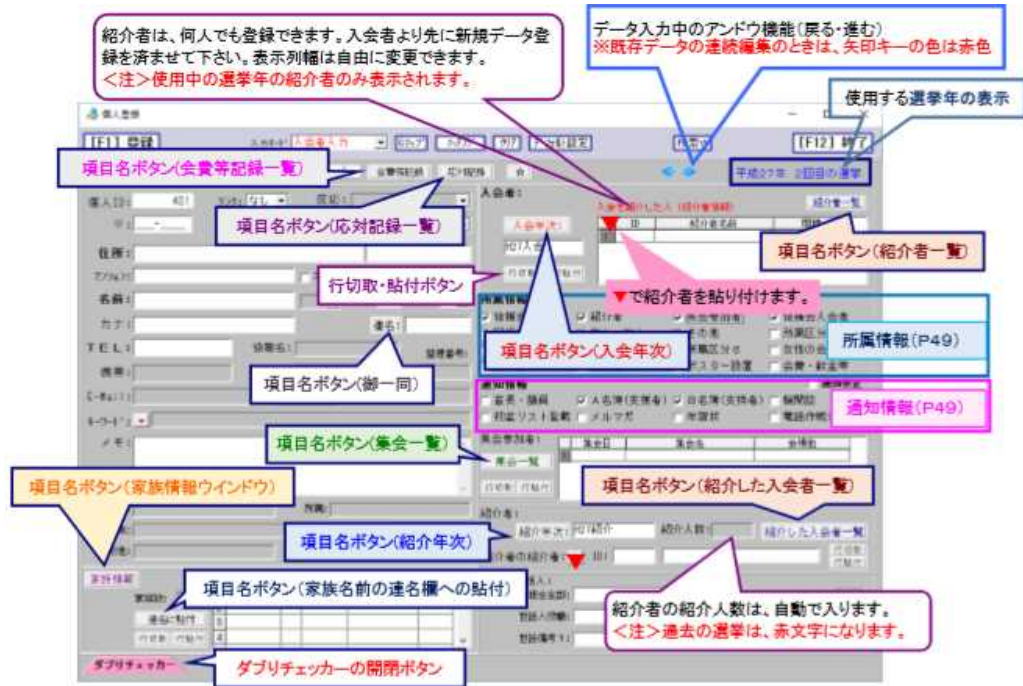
紹介者は、何人でも登録できます。入会者より先に新規データ登録を済ませて下さい。表示列幅は自由に変更できます。
<注>使用中の選挙年の紹介者のみ表示されます。

データ入力中のアンドゥ機能（戻る・進む）
※既存データの連続編集のときは、矢印キーの色は赤色

個人登録

[F1] 登録

[F12] 終了

使用する選挙年の表示

平成27年 2回目の選挙

項目名ボタン(会費等記録一覧)

項目名ボタン(応対記録一覧)

入会者：

入会年次

紹介者一覧

項目名ボタン(紹介者一覧)

個人ID：

住所：

名前：

カナ：

TEL：

携帯：

メモ：

行切取・貼付ボタン

▼で紹介者を貼り付けます。

所属情報

所属情報(P49)

項目名ボタン(入会年次)

項目名ボタン(御一同)

通知情報

通知情報(P49)

集会参加者：

集会一覧

項目名ボタン(集会一覧)

項目名ボタン(家族情報ウインドウ)

項目名ボタン(紹介した入会者一覧)

紹介者：

紹介年次

紹介人数

紹介した入会者一覧

項目名ボタン(紹介年次)

家族情報

項目名ボタン(家族名前の連名欄への貼付)

連名に貼付

紹介者の紹介人数は、自動で入ります。
<注>過去の選挙は、赤文字になります。

ダブリチェッカー

ダブリチェッカーの開閉ボタン